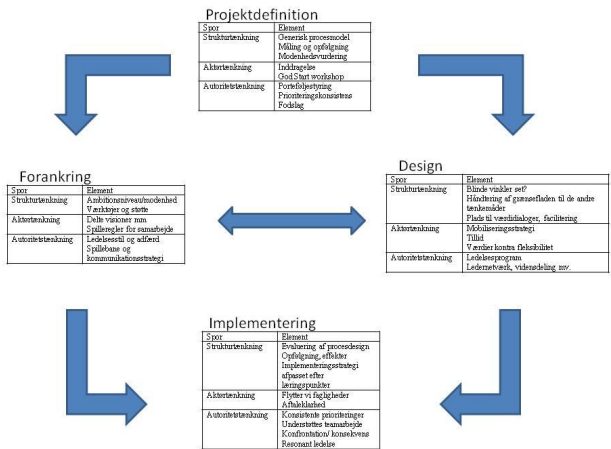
Projektdefinition

| Spor | Element |
|---|---|
| Strukturtænkning | Generisk procesmodel<br>Måling og opfølgning<br>Modenhedsvurdering |
| Aktørtænkning | Inddragelse<br>God Start workshop |
| Autoritetstænkning | Porteføljestyring<br>Prioriteringskonsistens<br>Fodslag |

Forankring

| Spor | Element |
|---|---|
| Strukturtænkning | Ambitionsniveau/modenhed<br>Værktøjer og støtte |
| Aktørtænkning | Delte visioner mm<br>Spilleregler for samarbejde |
| Autoritetstænkning | Ledelsesstil og adfærd<br>Spillebane og kommunikationsstrategi |

Design

| Spor | Element |
|---|---|
| Strukturtænkning | Blinde vinkler set?<br>Håndtering af grænsefladen til de andre tænkemåder<br>Plads til værdidialoger, facilitering |
| Aktørtænkning | Mobiliseringsstrategi<br>Tillid<br>Værdier kontra fleksibilitet |
| Autoritetstænkning | Ledelsesprogram<br>Ledernetværk, videndeling mv. |

Implementering

| Spor | Element |
|---|---|
| Strukturtænkning | Evaluering af procesdesign<br>Opfølgning, effekter<br>Implementeringsstrategi afpasset efter læringspunkter |
| Aktørtænkning | Flytter vi fagligheder<br>Afklarethed |
| Autoritetstænkning | Konsistente prioriteringer<br>Understøttes teamarbejde<br>Konfrontation/ konsekvens<br>Resonant ledelse |